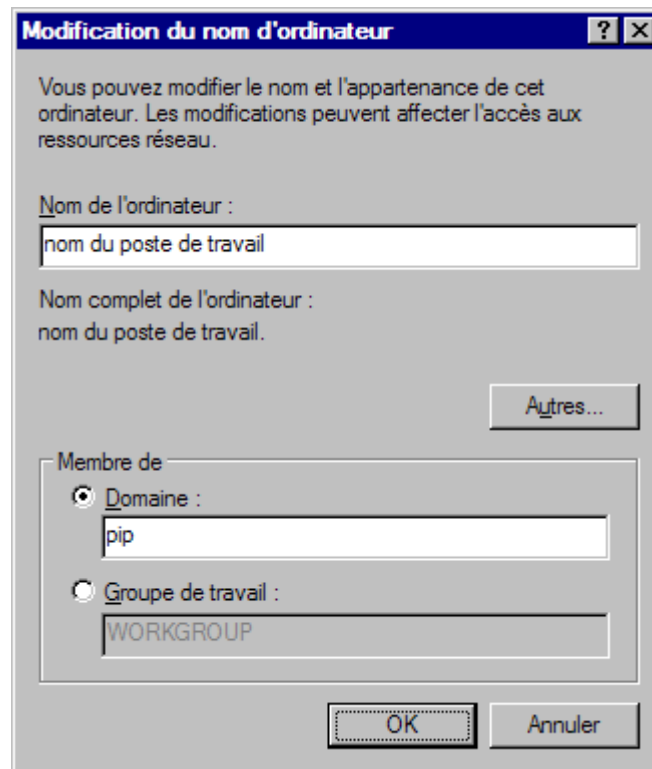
Modification du nom d'ordinateur

? X

Vous pouvez modifier le nom et l'appartenance de cet ordinateur. Les modifications peuvent affecter l'accès aux ressources réseau.

Nom de l'ordinateur :

nom du poste de travail

Nom complet de l'ordinateur :
nom du poste de travail.

Autres...

Membre de

Domaine :

pip

Groupe de travail :

WORKGROUP

OK

Annuler